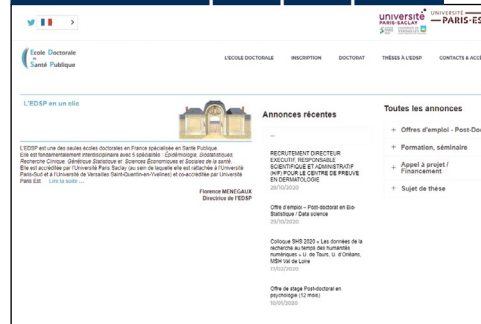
université PARIS-SACLAY

UNIVERSITE PARIS-ES

Ecole Doctorale de Santé Publique

L'ECOLE DOCTORALE   INSCRIPTION   DOCTORAT   THÈSES À L'EDSP   CONTACTS & AC

L'EDSP en un clic

L'EDSP est une des seules écoles doctorales en France spécialisée en Santé Publique. Elle est fondamentalement interdisciplinaire avec 5 spécialités : Epidémiologie, Biostatistiques, Recherche Clinique, Génétique Statistique et Sciences Economiques et Sociales de la santé. Elle est accréditée par l'Université Paris Saclay (au sein de laquelle elle est rattachée à l'Université Paris-Sud et à l'Université de Versailles Saint-Quentin-en-Yvelines) et co-accréditée par Université Paris Est. Lire la suite ...

Florence MENEGAUX
Directrice de l'EDSP

Annonces récentes

RECRUTEMENT DIRECTEUR EXECUTIF, RESPONSABLE SCIENTIFIQUE ET ADMINISTRATIF (H/F) POUR LE CENTRE DE PREUVE EN DERMATOLOGIE
28/10/2020

Offre d'emploi – Post-doctorat en Bio-Statistique / Data science
28/10/2020

Colloque SHS 2020 « Les données de la recherche au temps des humanités numériques » U. de Tours, U. d'Orléans, MSH Val de Loire
17/02/2020

Offre de stage Post-doctorat en psychologie (12 mois)
10/09/2020

Toutes les annonces

+ Offres d'emploi - Post-Do

+ Formation, séminaire

+ Appel à projet / Financement

+ Sujet de thèse